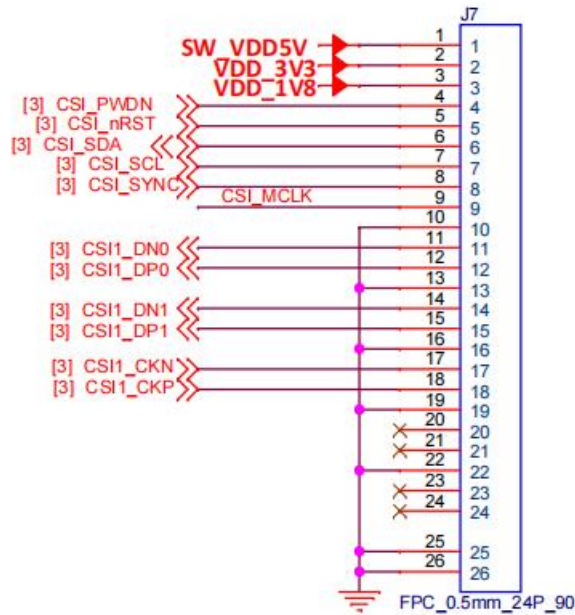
J7

SW_VDD5V
VDD_3V3
VDD_1V8
[3] CSI_PWDN
[3] CSI_nRST
[3] CSI_SDA
[3] CSI_SCL
[3] CSI_SYNC
CSI_MCLK
[3] CSI1_DN0
[3] CSI1_DP0
[3] CSI1_DN1
[3] CSI1_DP1
[3] CSI1_CKN
[3] CSI1_CKP

1 1
2 2
3 3
4 4
5 5
6 6
7 7
8 8
9 9
10 10
11 11
12 12
13 13
14 14
15 15
16 16
17 17
18 18
19 19
20 20
21 21
22 22
23 23
24 24
25 25
26 26

FPC_0.5mm_24P_90